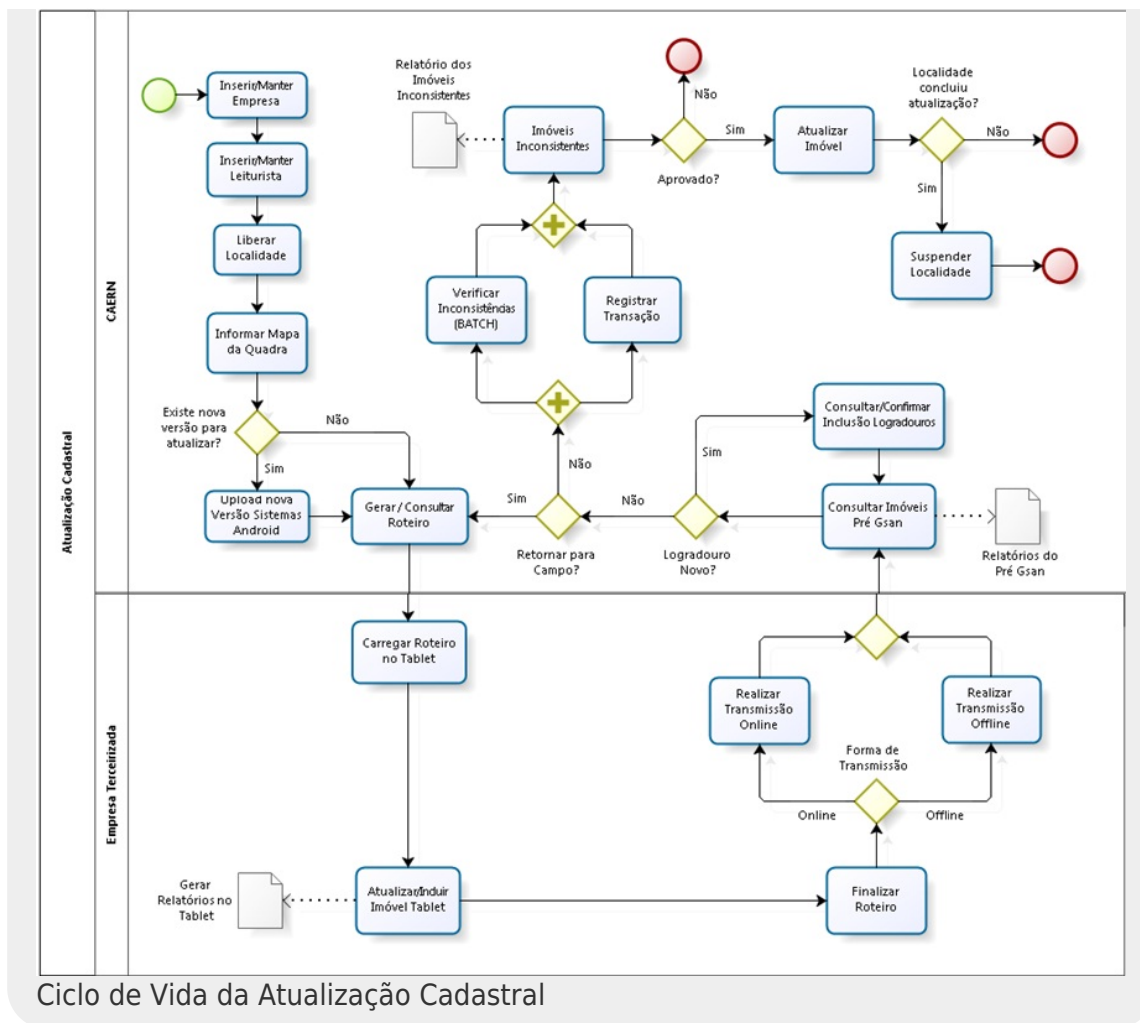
Atualização Cadastral

CAERN

Inserir/Manter Empresa

Inserir/Manter Leiturista

Liberar Localidade

Informar Mapa da Quadra

Existe nova versão para atualizar?

Não

Sim

Upload nova Versão Sistemas Android

Gerar / Consultar Roteiro

Relatório dos Imóveis Inconsistentes

Imóveis Inconsistentes

Não

Sim

Aprovado?

Atualizar Imóvel

Localidade concluiu atualização?

Não

Sim

Suspender Localidade

Verificar Inconsistências (BATCH)

Registrar Transação

Não

Sim

Retornar para Campo?

Não

Sim

Logradouro Novo?

Consultar/Confirmar Inclusão Logradouros

Consultar Imóveis Pré Gsan

Relatórios do Pré Gsan

Empresa Terceirizada

Carregar Roteiro no Tablet

Realizar Transmissão Online

Realizar Transmissão Offline

Forma de Transmissão

Online

Offline

Gerar Relatórios no Tablet

Atualizar/Incluir Imóvel Tablet

Finalizar Roteiro

Ciclo de Vida da Atualização Cadastral